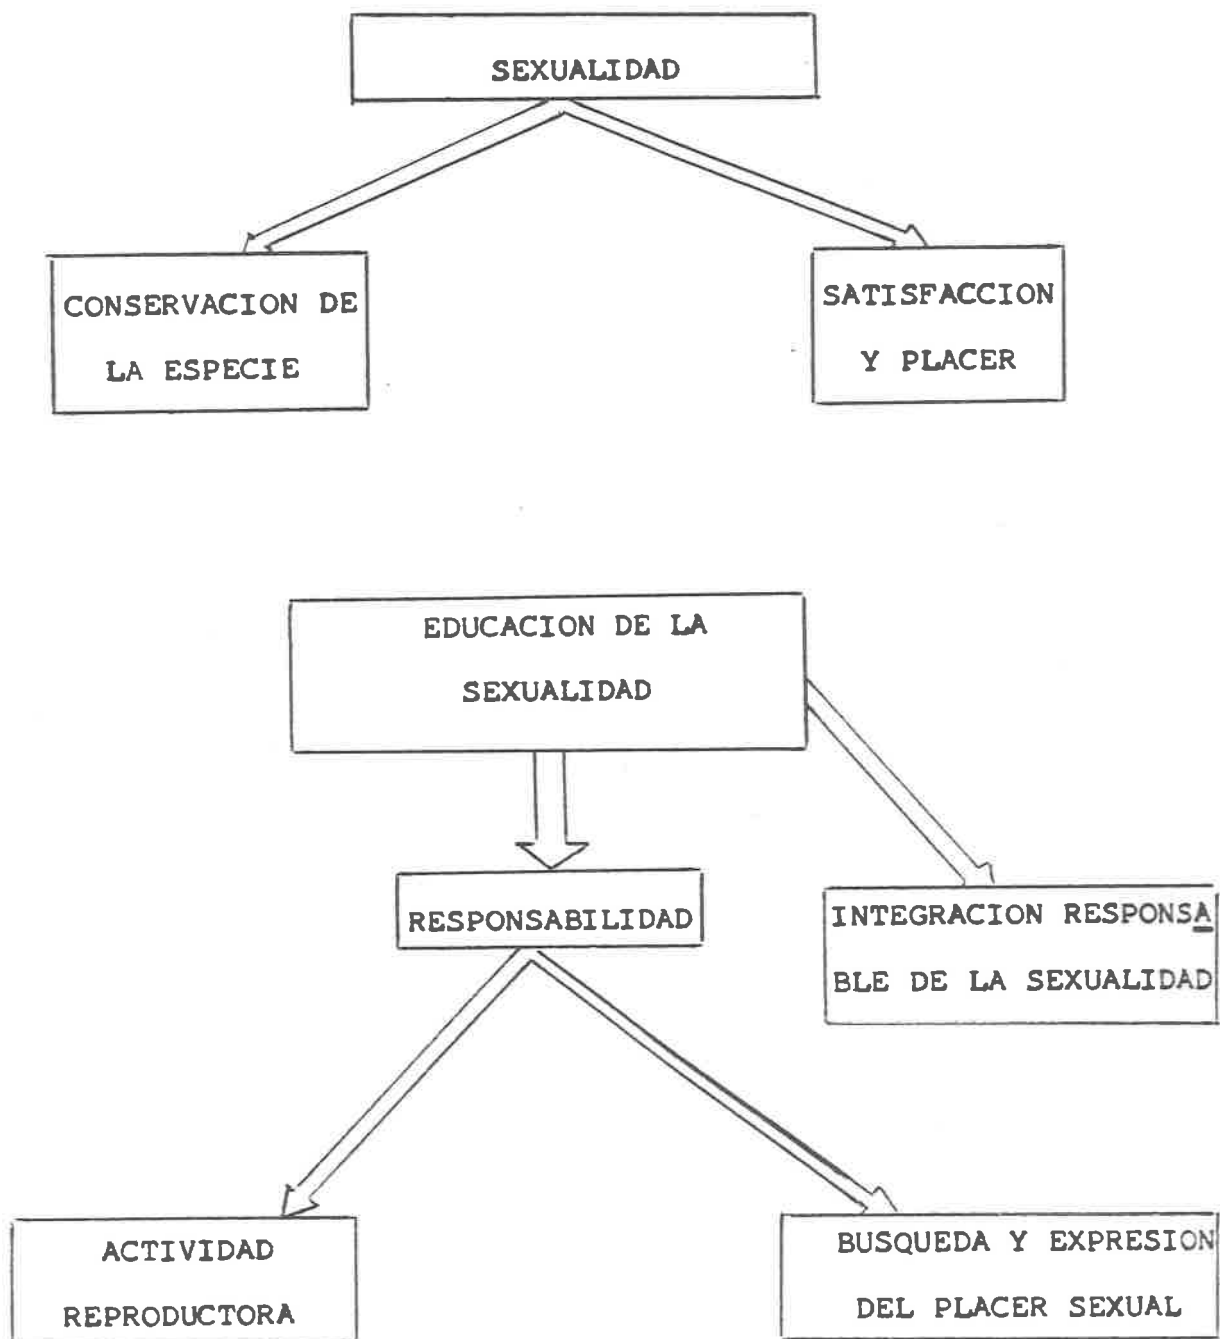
SEXUALIDAD

CONSERVACION DE LA ESPECIE

SATISFACCION Y PLACER

EDUCACION DE LA SEXUALIDAD

RESPONSABILIDAD

INTEGRACION RESPONSABLE DE LA SEXUALIDAD

ACTIVIDAD REPRODUCTORA

BUSQUEDA Y EXPRESION DEL PLACER SEXUAL